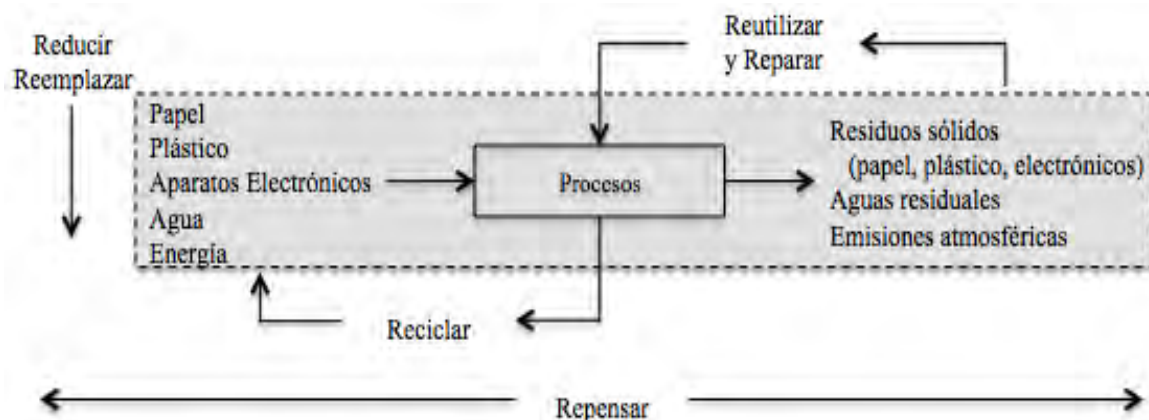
Reducir
Reemplazar

Reutilizar
y Reparar

Papel
Plástico
Aparatos Electrónicos
Agua
Energía

Procesos

Residuos sólidos
(papel, plástico, electrónicos)
Aguas residuales
Emisiones atmosféricas

Reciclar

Repensar